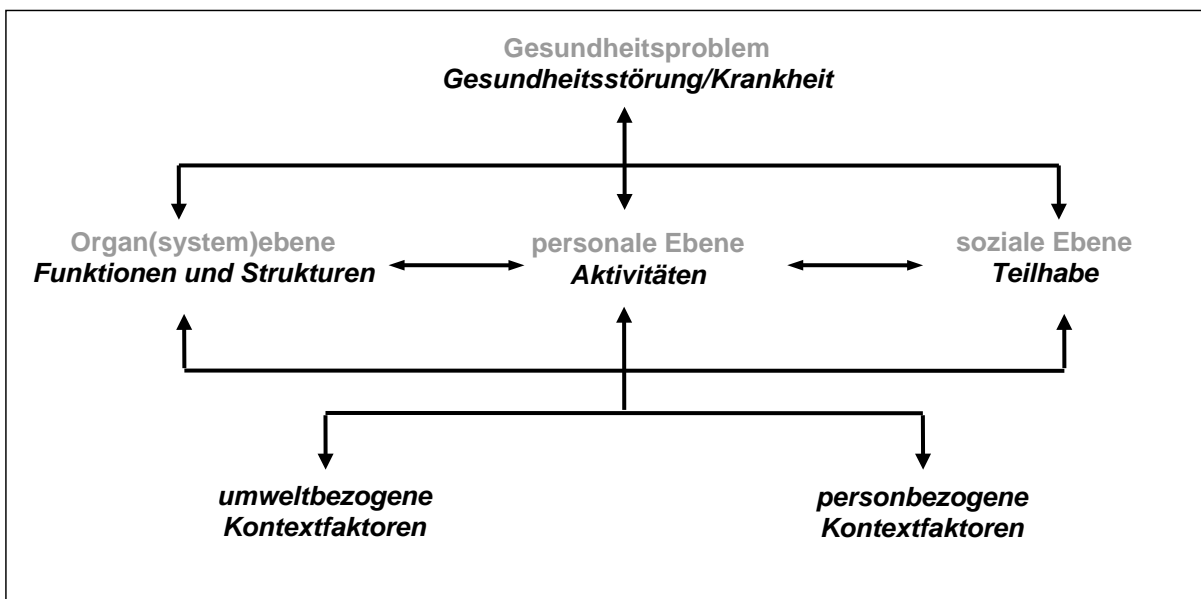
Gesundheitsproblem
Gesundheitsstörung/Krankheit

Organ(system)ebene
Funktionen und Strukturen

personale Ebene
Aktivitäten

soziale Ebene
Teilhabe

umweltbezogene
Kontextfaktoren

personbezogene
Kontextfaktoren